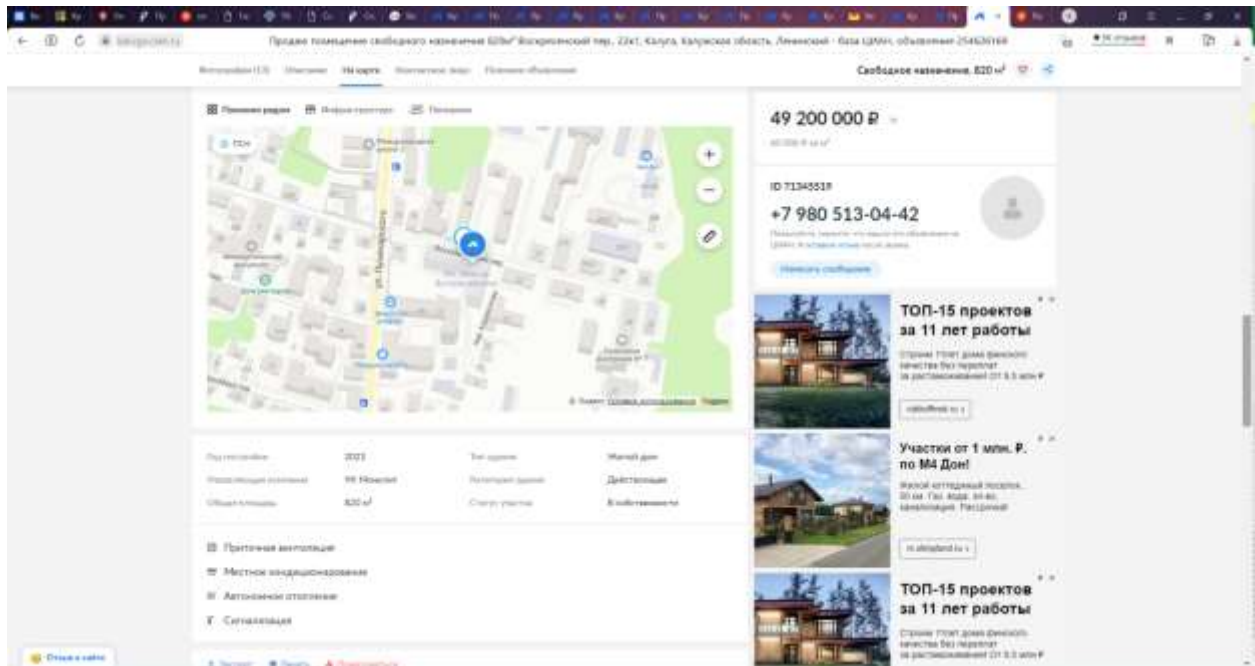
Продажа помещения свободного назначения 820м² Воскресенский пер., 22к1, Калуга, Калужская область, Ленинский - база ЦИАН, объявление 254926169

Фотографии (13) Описание На карте Контактные лица Похожие объявления

Свободное назначение, 820 м²

49 200 000 ₽

ID 71345519

+7 980 513-04-42

Написать сообщение

ул. Пушкина

ТОП-15 проектов за 11 лет работы

Участки от 1 млн. ₽. по М4 Дон!

ТОП-15 проектов за 11 лет работы

| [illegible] | 2023 | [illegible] | Жилой дом |
|---|---|---|---|
| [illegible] | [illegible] | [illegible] | Действующее |
| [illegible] | 820 м² | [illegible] | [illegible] |

Приточная вентиляция

Местное кондиционирование

Автономное отопление

Сигнализация